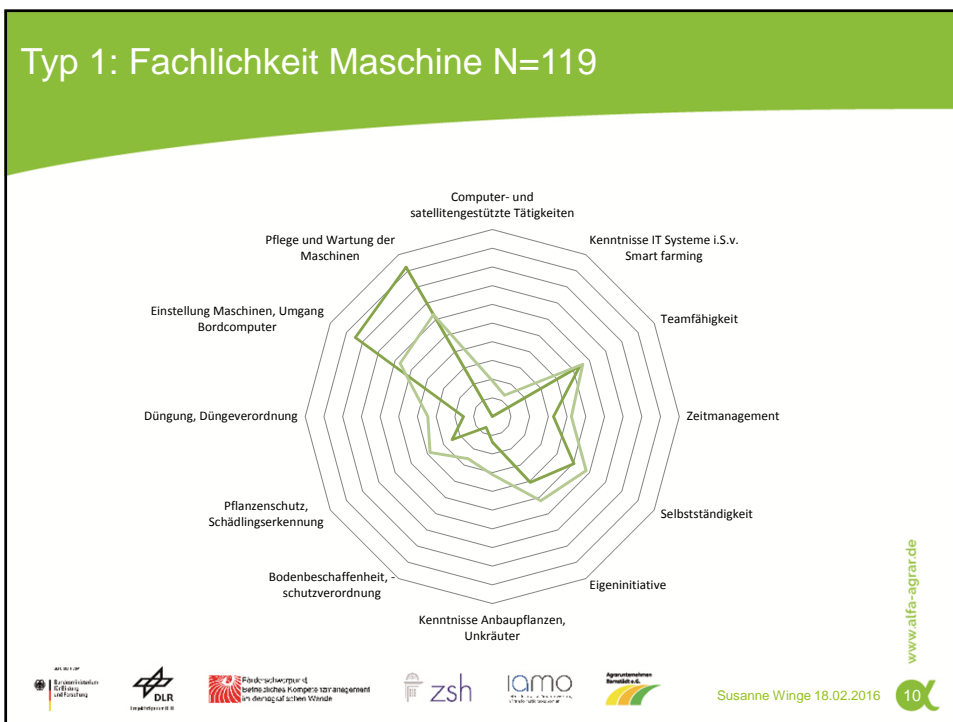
Typ 1: Fachlichkeit Maschine N=119

Computer- und satellitengestützte Tätigkeiten

Kenntnisse IT Systeme i.S.v. Smart farming

Teamfähigkeit

Zeitmanagement

Selbstständigkeit

Eigeninitiative

Kenntnisse Anbaupflanzen, Unkräuter

Bodenbeschaffenheit, -schutzverordnung

Pflanzenschutz, Schädlingserkennung

Düngung, Düngeverordnung

Einstellung Maschinen, Umgang Bordcomputer

Pflege und Wartung der Maschinen

www.alfa-agrar.de

Bundesministerium für Bildung und Forschung

DLR

Förderschwerpunkt Betriebliches Kompetenzmanagement im demografischen Wandel

zsh

iamo

Agrarunternehmen Barnstädt e.G.

Susanne Winge 18.02.2016

10